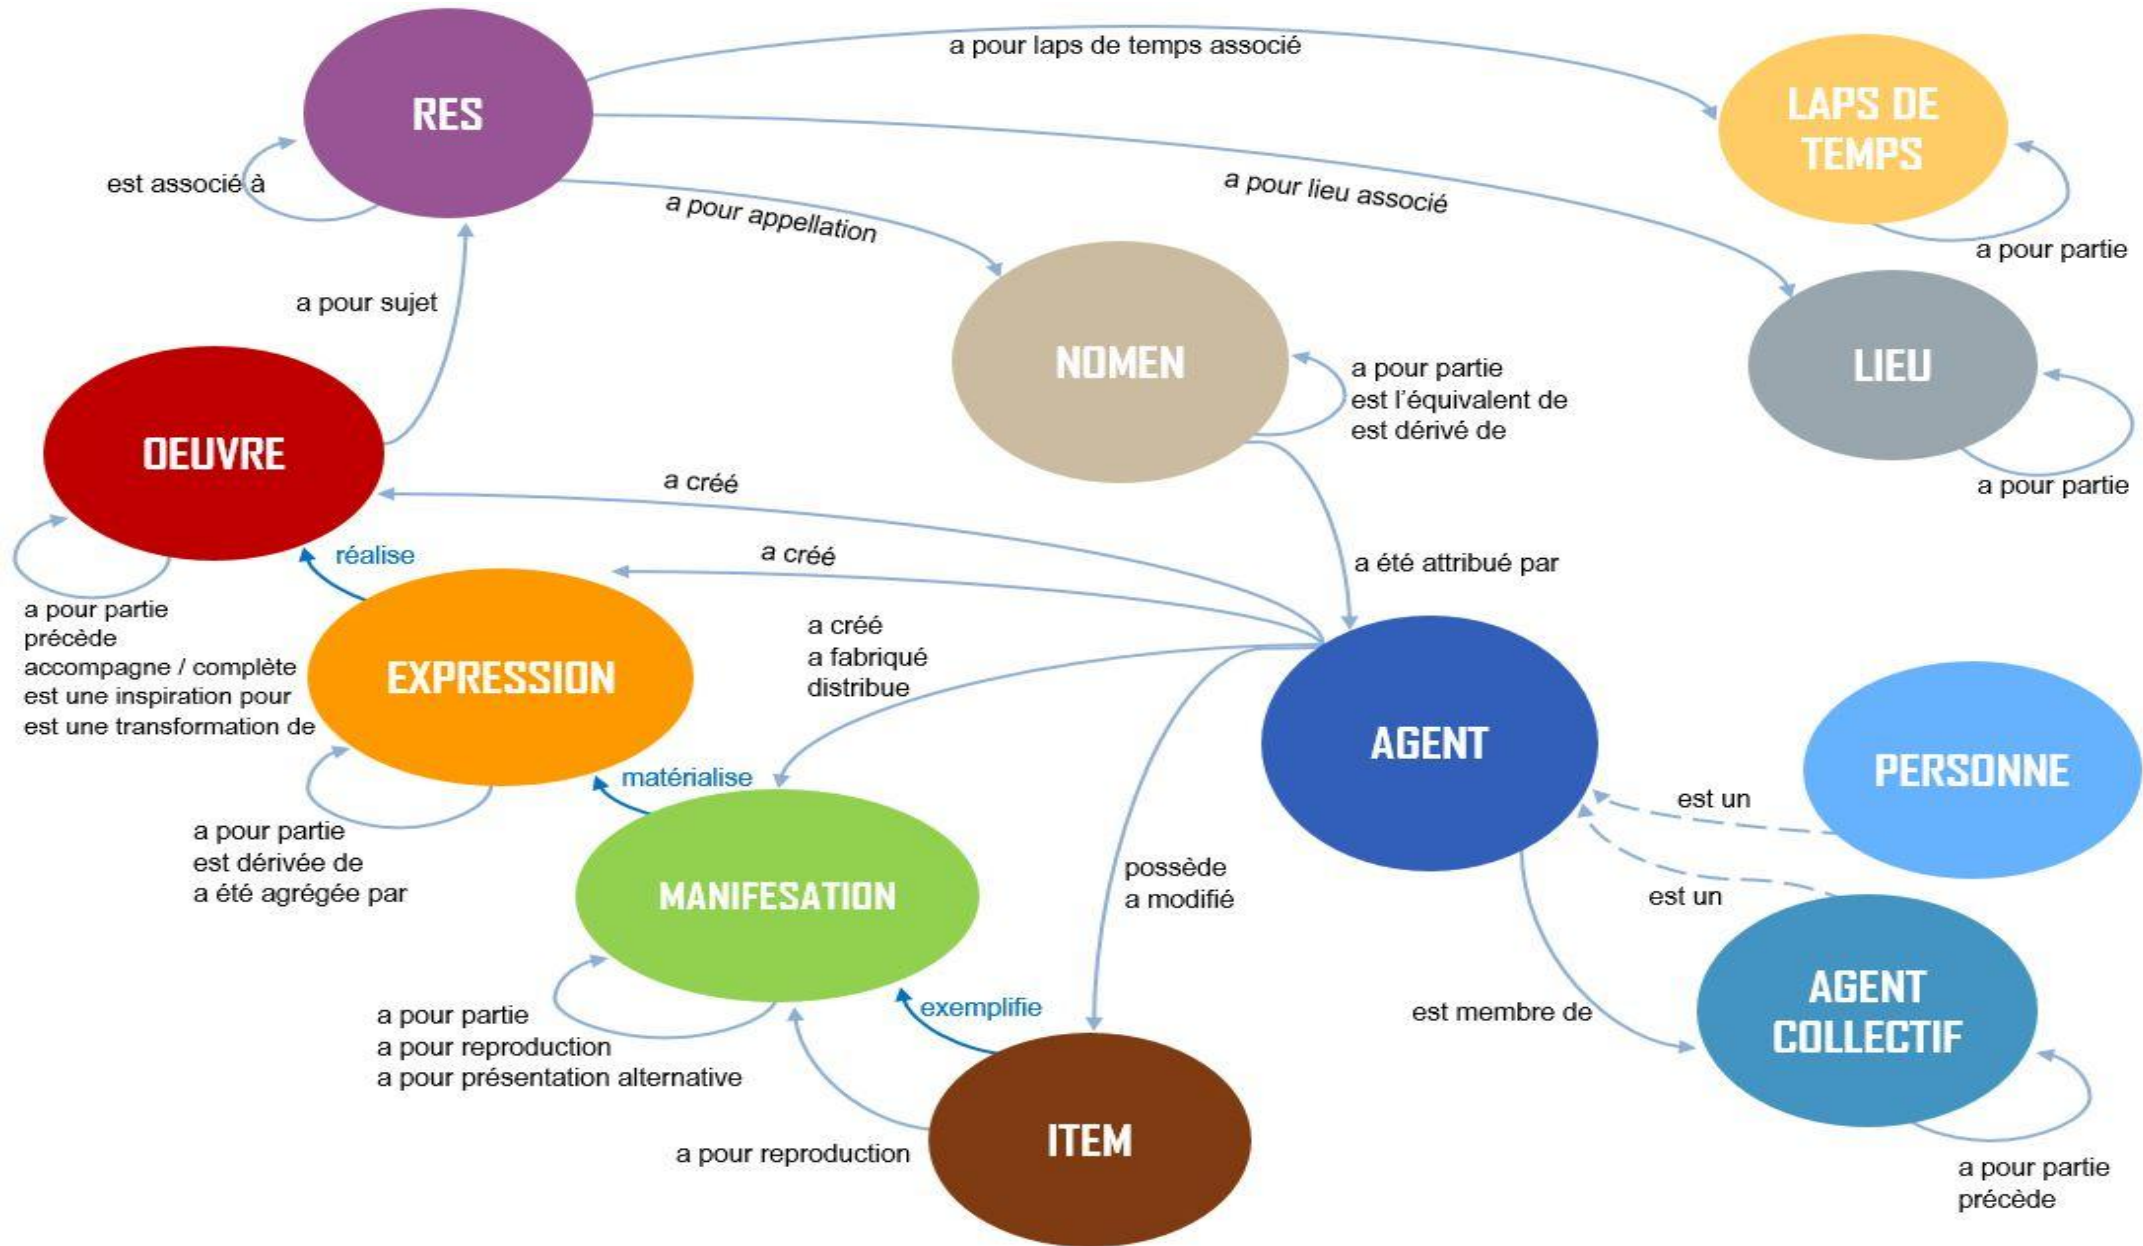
a pour laps de temps associé

RES

LAPS DE TEMPS

est associé à

a pour lieu associé

a pour appellation

a pour partie

a pour sujet

NOMEN

LIEU

a pour partie
est l'équivalent de
est dérivé de

OEUVRE

a pour partie

a créé

réalise

a créé

a été attribué par

a pour partie
précède
accompagne / complète
est une inspiration pour
est une transformation de

EXPRESSION

a créé
a fabriqué
distribue

AGENT

PERSONNE

matérialise

est un

a pour partie
est dérivée de
a été agrégée par

MANIFESATION

possède
a modifié

est un

AGENT COLLECTIF

exemplifie

est membre de

a pour partie
a pour reproduction
a pour présentation alternative

a pour reproduction

ITEM

a pour partie
précède